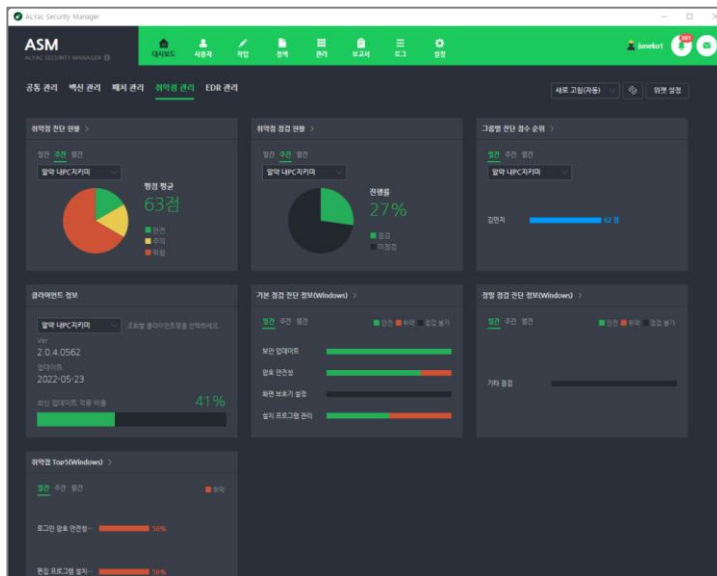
ALYac Security Manager

ASM
ALYAC SECURITY MANAGER

대시보드 사용자 작업 정책 관리 보고서 로그 설정

bmeko1

공통 관리 백신 관리 패치 관리 취약점 관리 EDR 관리

새로 고침(자동) 위젯 설정

취약점 진단 현황 >
일간 주간 월간
알약 내PC지키미
평점 평균
63점
안전
주의
위험

취약점 점검 현황 >
일간 주간 월간
알약 내PC지키미
진행률
27%
점검
미점검

그룹별 진단 점수 순위 >
일간 주간 월간
알약 내PC지키미
김민지 62 점

클라이언트 정보 >
알약 내PC지키미
조회할 클라이언트명을 선택하세요.
Ver
2.0.4.0562
업데이트
2022-05-23
최신 업데이트 적용 비율
41%

기본 점검 진단 정보(Windows) >
일간 주간 월간
안전 취약 점검 불가
보안 업데이트
암호 안전성
화면 보호기 설정
설치 프로그램 관리

정책 점검 진단 정보(Windows) >
일간 주간 월간
안전 취약 점검 불가
기타 점검

취약점 Top5(Windows) >
일간 주간 월간
취약
로그인 암호 안전성... 50%
편집 프로그램 설치... 50%